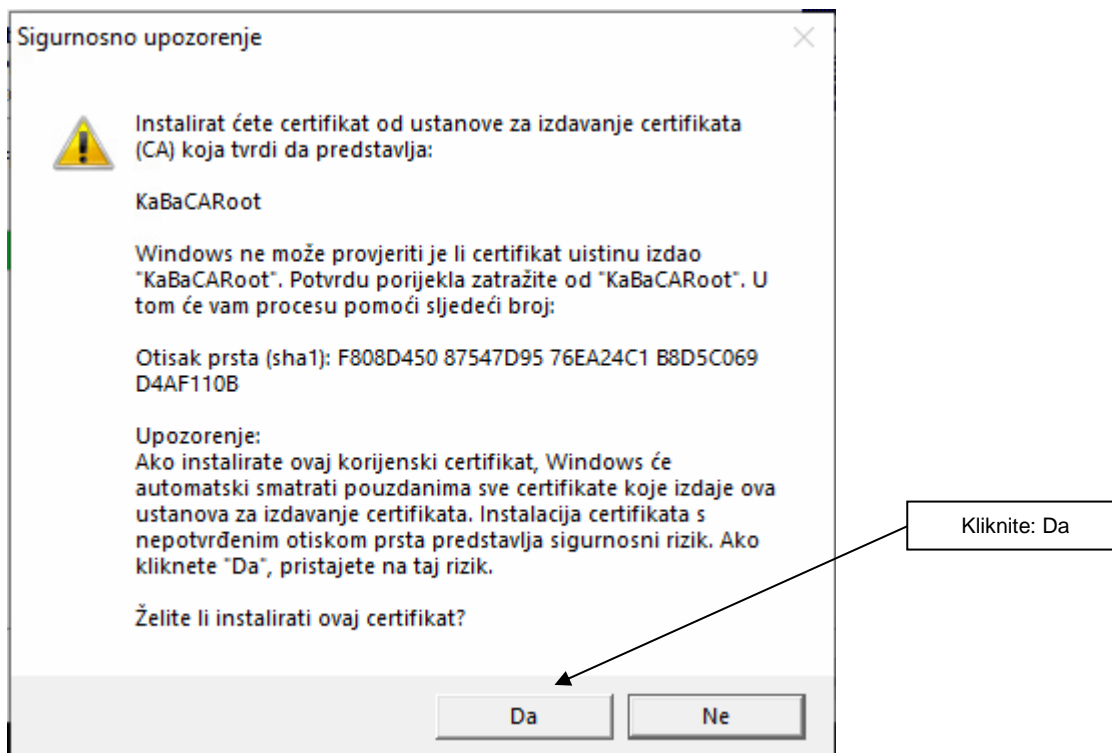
Sigurnosno upozorenje

Instalirat ćete certifikat od ustanove za izdavanje certifikata (CA) koja tvrdi da predstavlja:

KaBaCARoot

Windows ne može provjeriti je li certifikat uistinu izdao "KaBaCARoot". Potvrdu porijekla zatražite od "KaBaCARoot". U tom će vam procesu pomoći sljedeći broj:

Otisak prsta (sha1): F808D450 87547D95 76EA24C1 B8D5C069 D4AF110B

Upozorenje:
Ako instalirate ovaj korijenski certifikat, Windows će automatski smatrati pouzdanima sve certifikate koje izdaje ova ustanova za izdavanje certifikata. Instalacija certifikata s nepotvrđenim otiskom prsta predstavlja sigurnosni rizik. Ako kliknete "Da", pristajete na taj rizik.

Želite li instalirati ovaj certifikat?

Kliknite: Da

Da

Ne